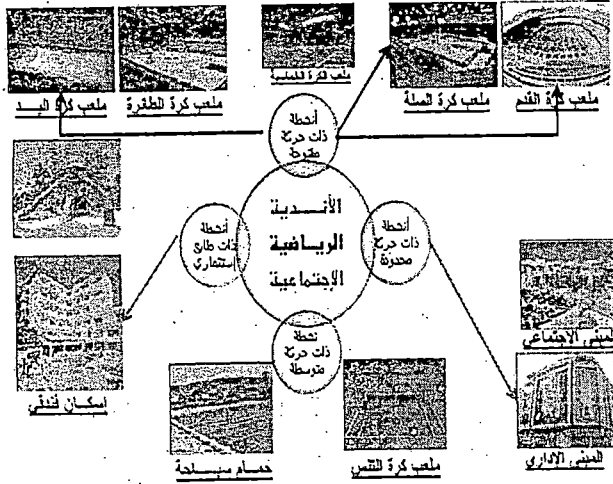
ملعب كرة اليد

ملعب كرة الطائرة

ملعب كرة السلة

ملعب كرة السلة

ملعب كرة القدم

أنشطة ذات حركة مفتوحة

الأندية الرياضية الإجتماعية

أنشطة ذات طابع إستثماري

أنشطة ذات حركة محدودة

أنشطة ذات حركة متوسطة

المبنى الاجتماعي

المبنى الاداري

إسكان فندقي

حمام سباحة

ملعب كرة التنس